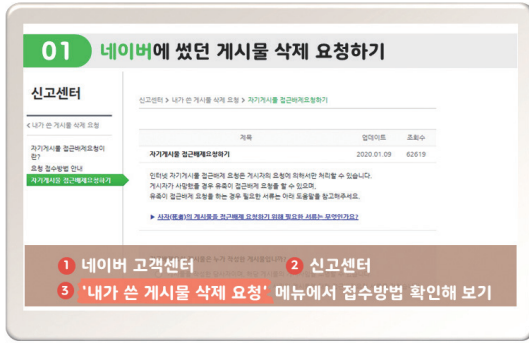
01 네이버에 썼던 게시물 삭제 요청하기

신고센터

< 내가 쓴 게시물 삭제 요청

자기게시물 접근배제요청이란?

요청 절차방법 안내

자기게시물 접근배제요청하기

신고센터 > 내가 쓴 게시물 삭제 요청 > 자기게시물 접근배제요청하기

| 제목 | 업데이트 | 조회수 |
|---|---|---|
| 자기게시물 접근배제요청하기 | 2020.01.09 | 62619 |

인터넷 자기게시물 접근배제 요청은 게시자의 요청에 의하여만 처리할 수 있습니다.
게시자가 사망했을 경우 유족이 접근배제 요청을 할 수 있으며,
유족이 접근배제 요청을 하는 경우 필요한 서류는 아래 도움말을 참고해주세요.

▶ 사자(死者)의 게시물을 접근배제 요청하기 위해 필요한 서류는 무엇인가요?

1 네이버 고객센터 2 신고센터

3 '내가 쓴 게시물 삭제 요청' 메뉴에서 접수방법 확인해 보기